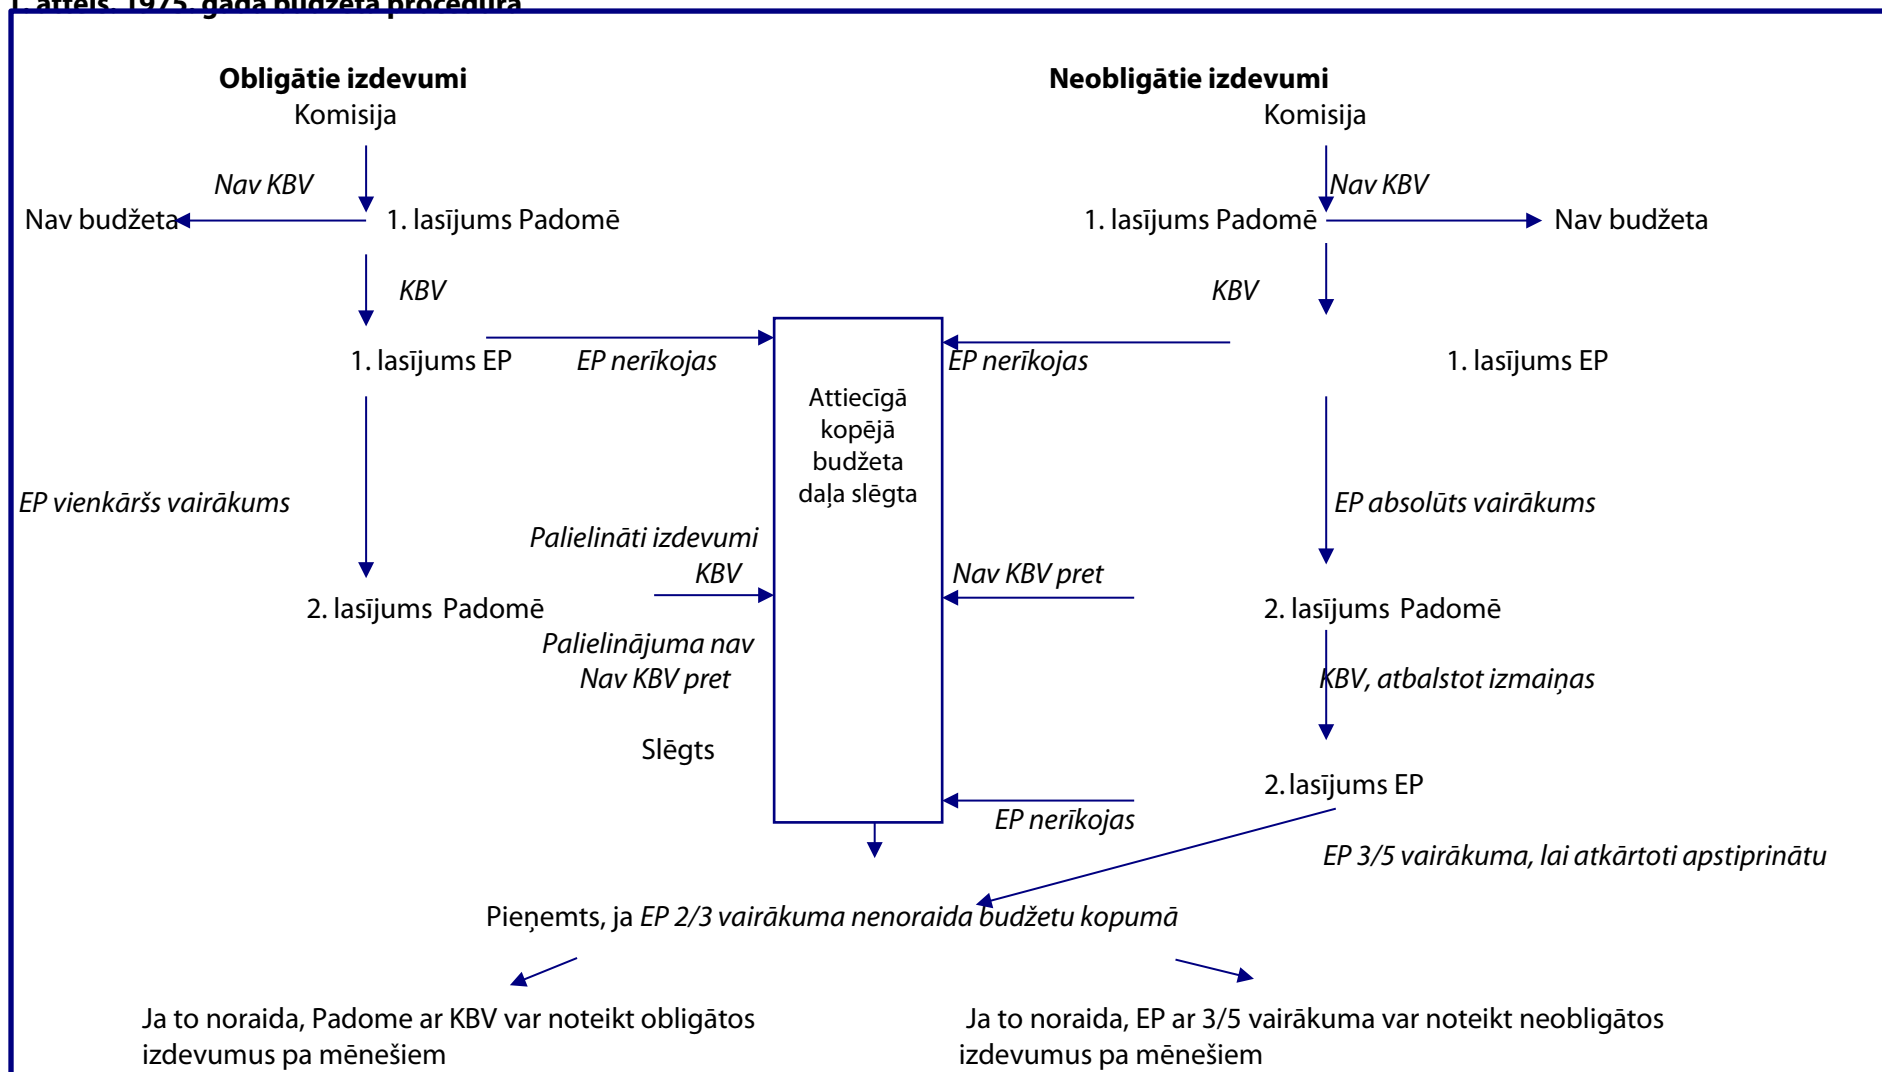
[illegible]

Obligātie izdevumi
Komisija

Nav KBV

Nav budžeta

1. lasījums Padomē

KBV

1. lasījums EP

EP nerīkojas

EP vienkāršs vairākums

2. lasījums Padomē

Palielināti izdevumi KBV

Palielinājuma nav Nav KBV pret

Slēgts

Attiecīgā kopējā budžeta daļa slēgta

Neobligātie izdevumi
Komisija

Nav KBV

1. lasījums Padomē

Nav budžeta

KBV

EP nerīkojas

1. lasījums EP

EP absolūts vairākums

Nav KBV pret

2. lasījums Padomē

KBV, atbalstot izmaiņas

2. lasījums EP

EP nerīkojas

EP 3/5 vairākuma, lai atkārtoti apstiprinātu

Pieņemts, ja EP 2/3 vairākuma nenoraida budžetu kopumā

Ja to noraida, Padome ar KBV var noteikt obligātos izdevumus pa mēnešiem

Ja to noraida, EP ar 3/5 vairākuma var noteikt neobligātos izdevumus pa mēnešiem